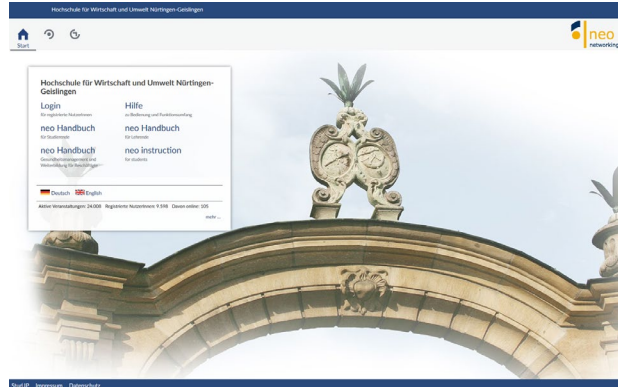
Hochschule für Wirtschaft und Umwelt Nürtingen-Geislingen

Start

neo
networking

Hochschule für Wirtschaft und Umwelt Nürtingen-Geislingen

Login
für registrierte Nutzerinnen

Hilfe
zu Bedienung und Funktionsumfang

neo Handbuch
für Studierende

neo Handbuch
für Lehrende

neo Handbuch
Gesundheitsmanagement und Weiterbildung für Beschäftigte

neo instruction
for students

Deutsch English

Aktive Veranstaltungen: 24.000 Registrierte NutzerInnen: 9.598 Davon online: 105

mehr ...

Stud.IP Impressum Datenschutz